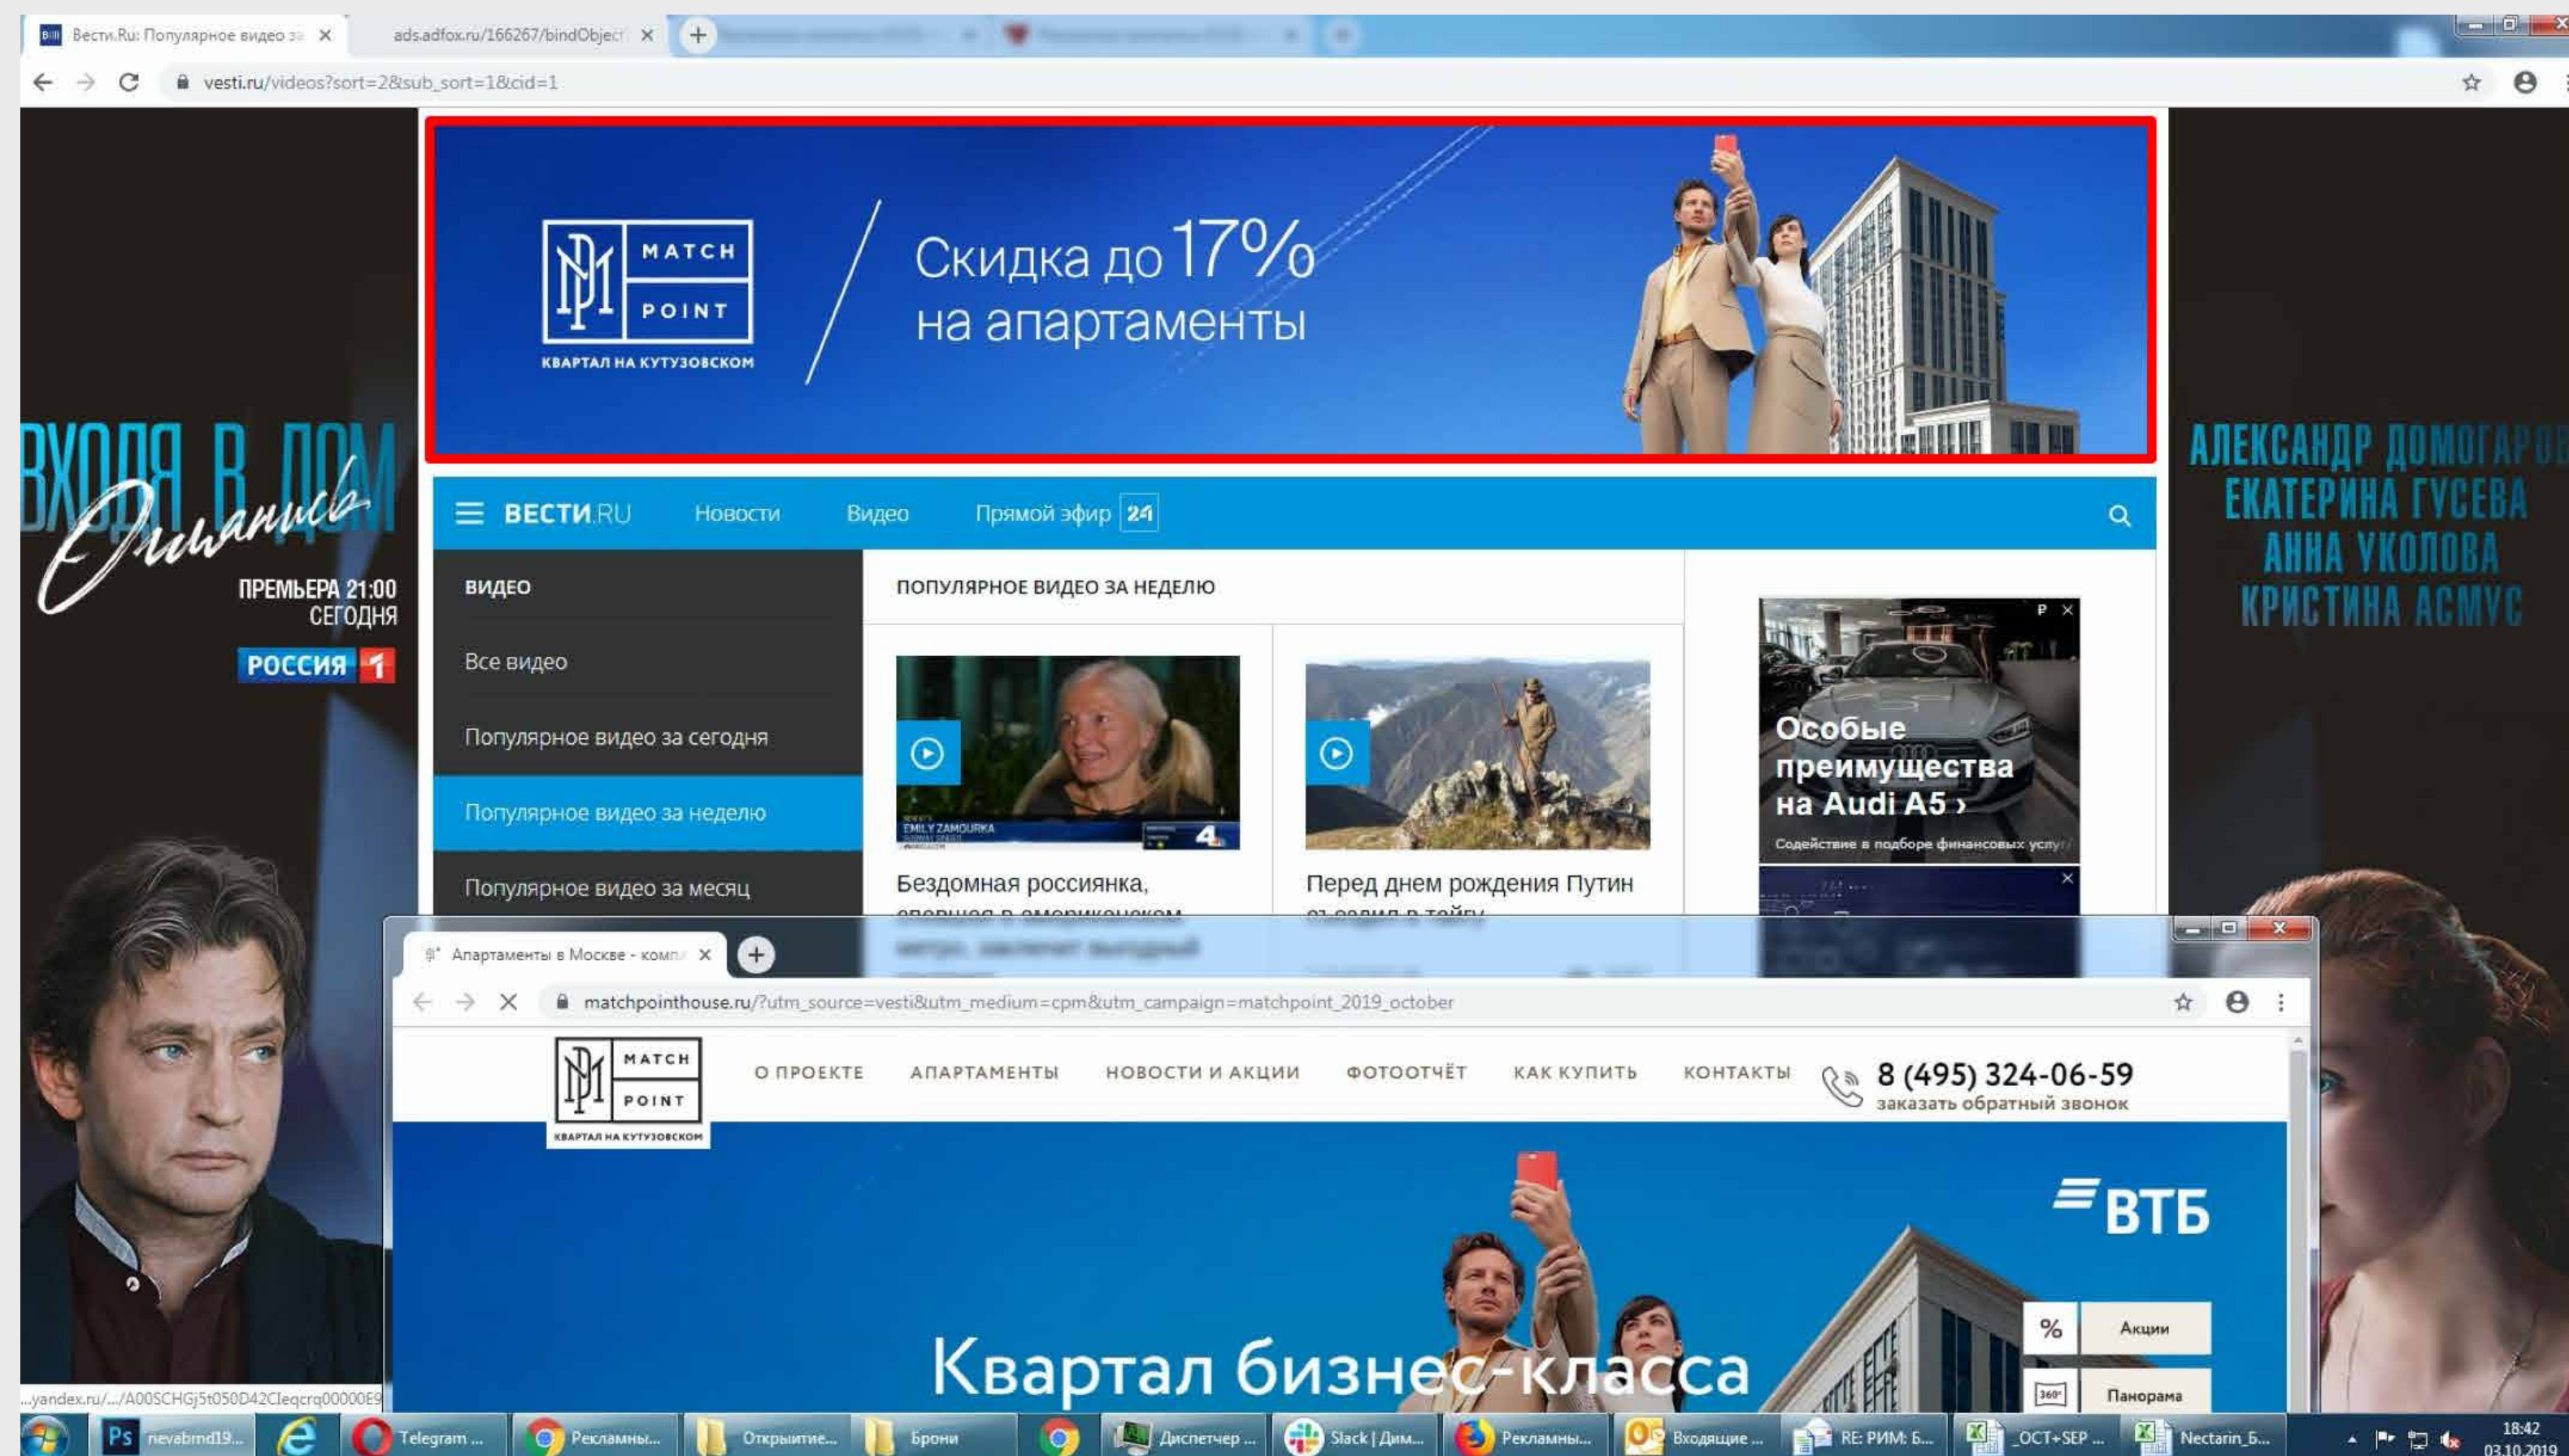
Вести.Ru: Популярное видео за ×
ads.adfox.ru/166267/bindObject ×
vesti.ru/videos?sort=2&sub_sort=1&cid=1

MATCH POINT
КВАРТАЛ НА КУТУЗОВСКОМ
Скидка до 17%
на апартаменты

ВХОДЯ В ДОМ
Оглянись
ПРЕМЬЕРА 21:00
СЕГОДНЯ
РОССИЯ 1

АЛЕКСАНДР ДОМОГАРОВ
ЕКАТЕРИНА ГУСЕВА
АННА УКОЛОВА
КРИСТИНА АСМУС

ВЕСТИ.RU Новости Видео Прямой эфир 24

ВИДЕО
Все видео
Популярное видео за сегодня
Популярное видео за неделю
Популярное видео за месяц

ПОПУЛЯРНОЕ ВИДЕО ЗА НЕДЕЛЮ

EMILY ZAMOURKA
Бездомная россиянка, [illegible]
Перед днем рождения Путин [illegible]

Особые преимущества на Audi A5 ›
Содействие в подборе финансовых услуг

Апартаменты в Москве - комп ×
matchpointhouse.ru/?utm_source=vesti&utm_medium=cpm&utm_campaign=matchpoint_2019_october

MATCH POINT
КВАРТАЛ НА КУТУЗОВСКОМ
О ПРОЕКТЕ АПАРТАМЕНТЫ НОВОСТИ И АКЦИИ ФОТООТЧЁТ КАК КУПИТЬ КОНТАКТЫ
8 (495) 324-06-59
заказать обратный звонок

ВТБ
% Акции
360° Панорама
Квартал бизнес-класса

...yandex.ru/.../A00SCHGj5t050D42Cleqcrq00000E9

nevabrnd19... Telegram ... Рекламны... Открытие... Брони Диспетчер ... Slack | Дим... Рекламны... Входящие ... RE: РИМ: Б... _OCT+SEP ... Nectarin_Б...
18:42
03.10.2019